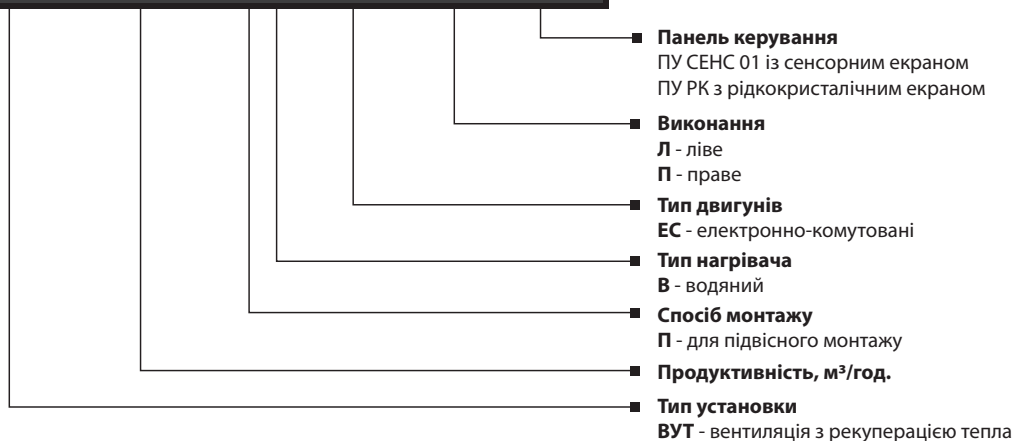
**Панель керування**
ПУ СЕНС 01 із сенсорним екраном
ПУ РК з рідкокристалічним екраном

**Виконання**
**Л** - ліве
**П** - праве

**Тип двигунів**
**ЕС** - електронно-комутовані

**Тип нагрівача**
**В** - водяний

**Спосіб монтажу**
**П** - для підвісного монтажу

**Продуктивність, м$^3$/год.**

**Тип установки**
**ВУТ** - вентиляція з рекуперацією тепла